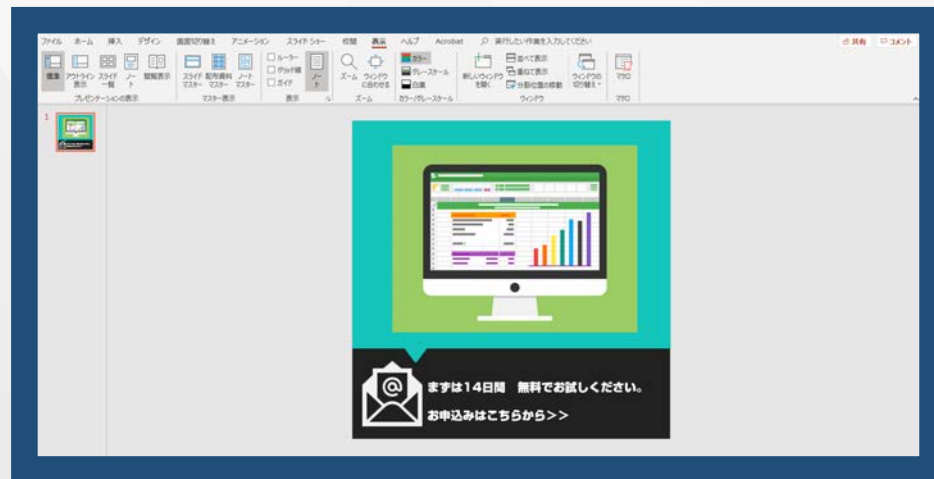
ファイル ホーム 挿入 デザイン 画面切り替え アニメーション スライドショー 校閲 表示 ヘルプ Acrobat 実行したい作業を入力してください

共有 コメント

標準 アウトライン表示 スライド一覧 ノート 閲覧表示

プレゼンテーションの表示

スライドマスター 配布資料マスター ノートマスター

マスター表示

ルーラー グリッド線 ガイド

ノート

表示

ズーム ウィンドウに合わせる

ズーム

カラー グレースケール 白黒

カラー/グレースケール

新しいウィンドウを開く 並べて表示 重ねて表示 分割位置の移動 ウィンドウの切り替え

ウィンドウ

マクロ

マクロ

1

まずは14日間 無料でお試しください。

お申込みはこちらから>>